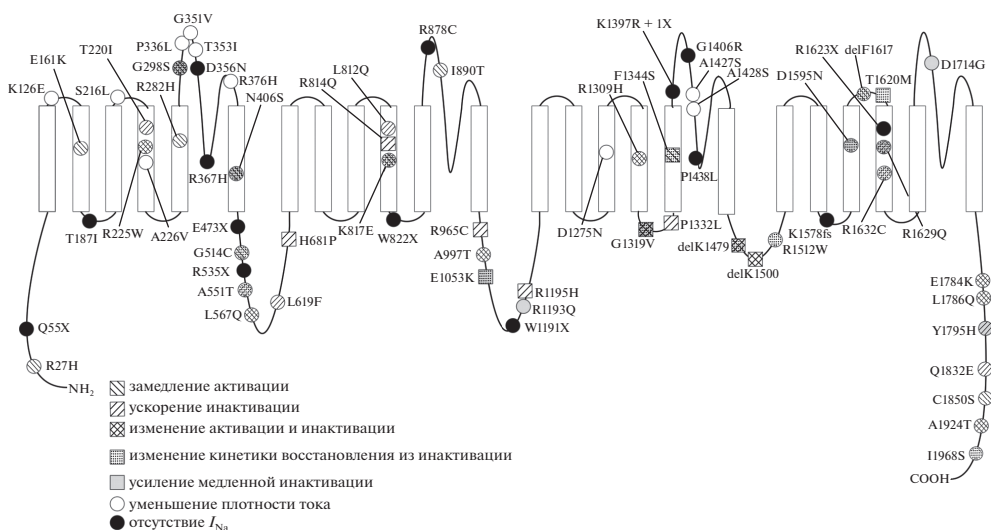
G351V
P336L
T353I
G298S
D356N
R878C
K1397R + 1X
G1406R
R1623X
delF1617
E161K
T220I
R376H
I890T
A1427S
T1620M
D1714G
K126E
S216L
R282H
N406S
L812Q
R814Q
F1344S
A1428S
D1595N
R1309H
R367H
P1438L
K817E
T187I
R225W
A226V
E473X
W822X
R965C
D1275N
G1319V
P1332L
K1578fs
R1632C
R1629Q
H681P
G514C
A997T
delK1479
R1512W
R535X
E1053K
delK1500
A551T
L619F
E1784K
L567Q
R1195H
L1786Q
R1193Q
W1191X
Y1795H
Q55X
R27H
NH$_2$
Q1832E
C1850S
A1924T
I1968S
COOH

замедление активации
ускорение инактивации
изменение активации и инактивации
изменение кинетики восстановления из инактивации
усиление медленной инактивации
уменьшение плотности тока
отсутствие $I_{Na}$